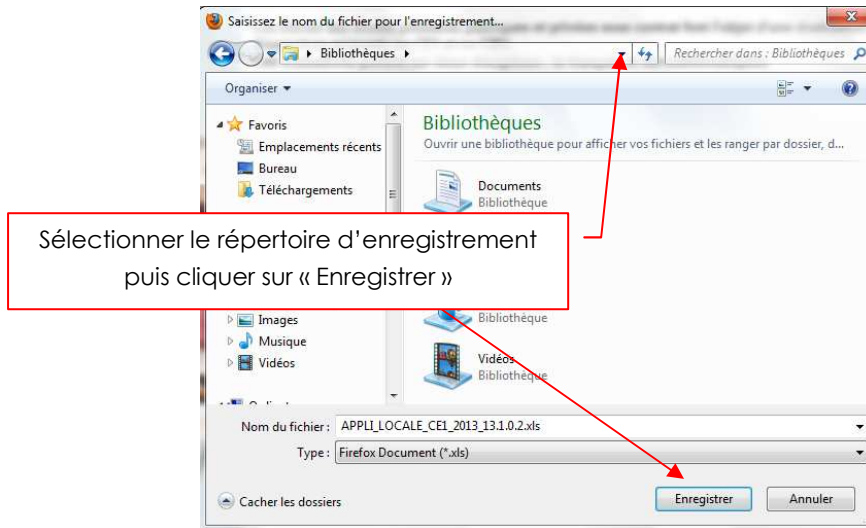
Saisissez le nom du fichier pour l'enregistrement...

Bibliothèques ▸

Rechercher dans : Bibliothèques

Organiser ▾

Favoris
Emplacements récents
Bureau
Téléchargements

Bibliothèques
Ouvrir une bibliothèque pour afficher vos fichiers et les ranger par dossier, d...

Documents
Bibliothèque

Sélectionner le répertoire d'enregistrement puis cliquer sur « Enregistrer »

Images
Musique
Vidéos

Bibliothèque

Vidéos
Bibliothèque

Nom du fichier : APPLI_LOCALE_CE1_2013_13.1.0.2.xls
Type : Firefox Document (*.xls)

Cacher les dossiers

Enregistrer
Annuler